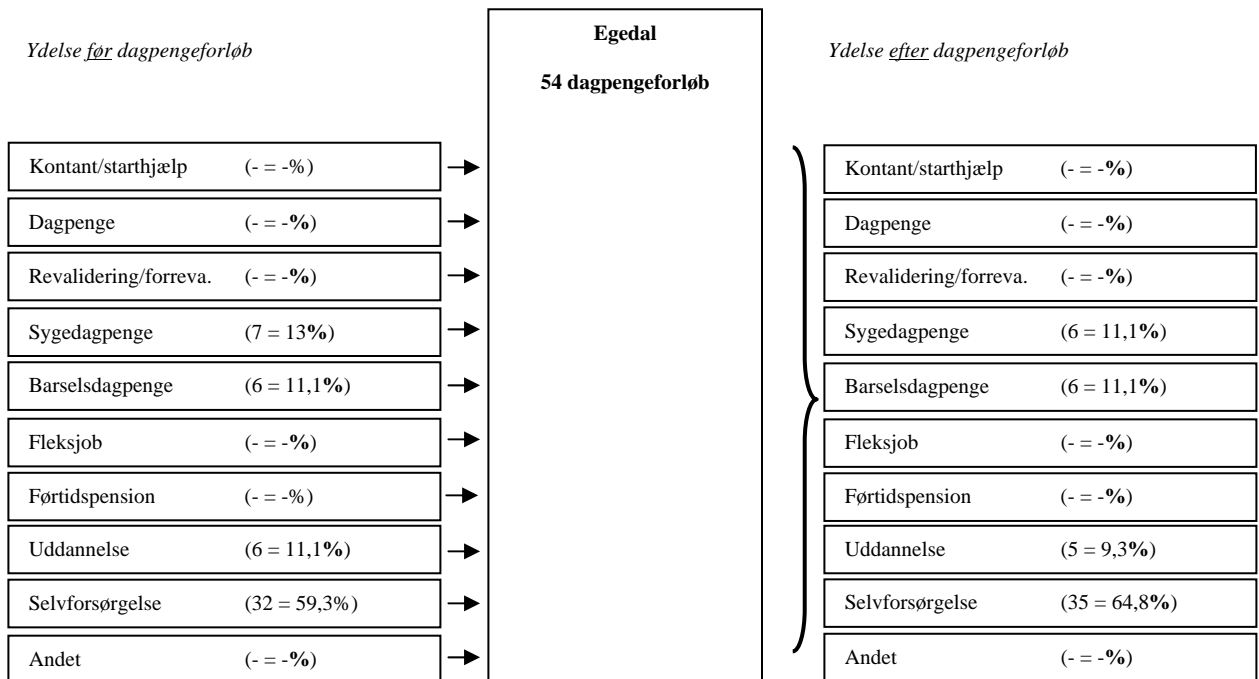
Ydelse før dagpengeforløb

Egedal

54 dagpengeforløb

Ydelse efter dagpengeforløb

Kontant/starthjælp (- = -%)

Dagpenge (- = -%)

Revalidering/forreva. (- = -%)

Sygedagpenge (7 = 13%)

Barselsdagpenge (6 = 11,1%)

Fleksjob (- = -%)

Førtidspension (- = -%)

Uddannelse (6 = 11,1%)

Selvforsørgelse (32 = 59,3%)

Andet (- = -%)

Kontant/starthjælp (- = -%)

Dagpenge (- = -%)

Revalidering/forreva. (- = -%)

Sygedagpenge (6 = 11,1%)

Barselsdagpenge (6 = 11,1%)

Fleksjob (- = -%)

Førtidspension (- = -%)

Uddannelse (5 = 9,3%)

Selvforsørgelse (35 = 64,8%)

Andet (- = -%)